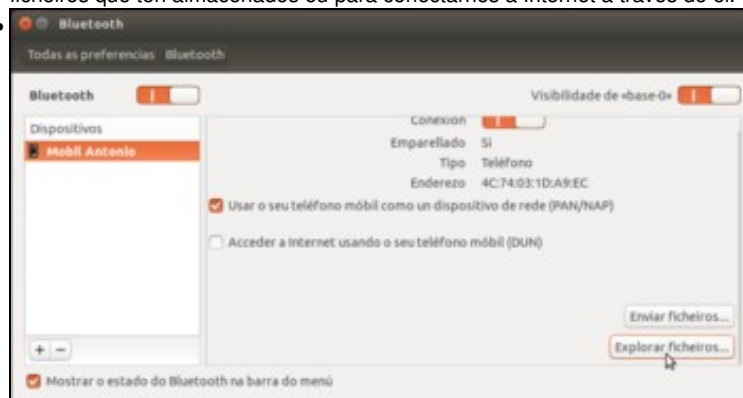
ficheiros que ten almacenados ou para conectarnos á Internet a través de el.

Bluetooth

Todas as preferencias Bluetooth

Bluetooth

Visibilidade de «base-0»

Dispositivos

Mobil Antonio

Conexión

Emparellado Si

Tipo Teléfono

Enderezo 4C:74:03:1D:A9:EC

Usar o seu teléfono móbil como un dispositivo de rede (PAN/NAP)

Acceder a Internet usando o seu teléfono móbil (DUN)

Enviar ficheiros...

+ −

Explorar ficheiros...

Mostrar o estado do Bluetooth na barra do menú